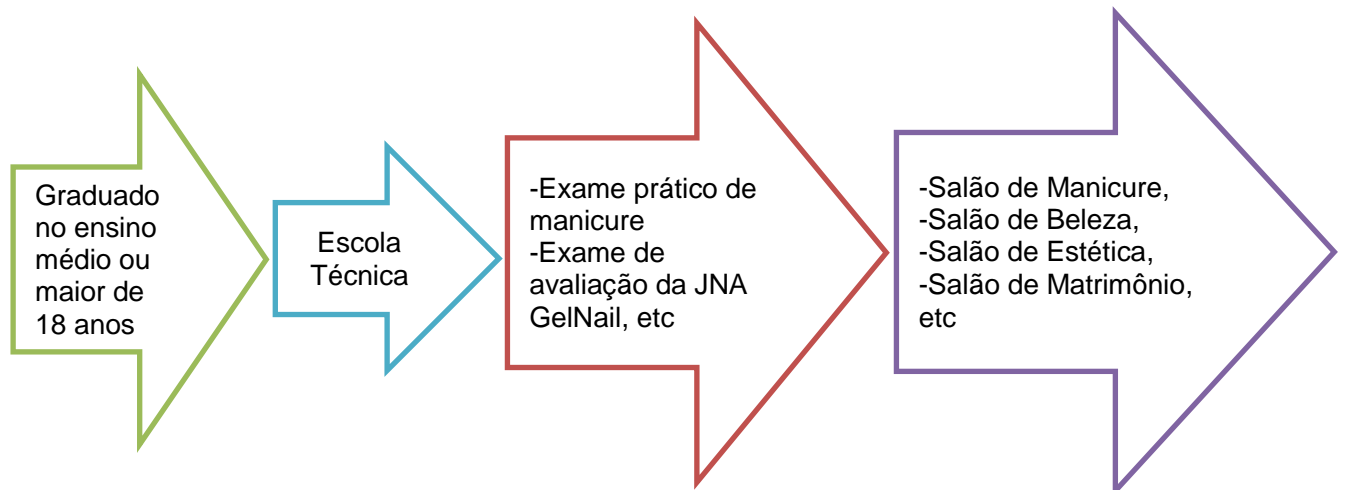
Graduado no ensino médio ou maior de 18 anos

Escola Técnica

-Exame prático de manicure
-Exame de avaliação da JNA GelNail, etc

-Salão de Manicure,
-Salão de Beleza,
-Salão de Estética,
-Salão de Matrimônio, etc